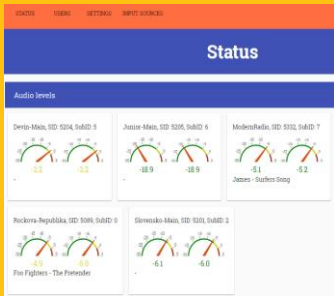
STATUS USERS SETTINGS INPUT SOURCES

Status

Audio levels

Devin-Main, SID 5204, SubID 5

-2.2 -2.2

-

Junior-Main, SID 5205, SubID 6

-18.9 -18.9

-

ModernRadio, SID 5332, SubID 7

-5.1 -5.2

James - Surfers Song

Rockova-Republika, SID 5089, SubID 0

-4.9 -5.0

Foo Fighters - The Pretender

Slovensko-Main, SID 5201, SubID 2

-6.1 -6.0

-